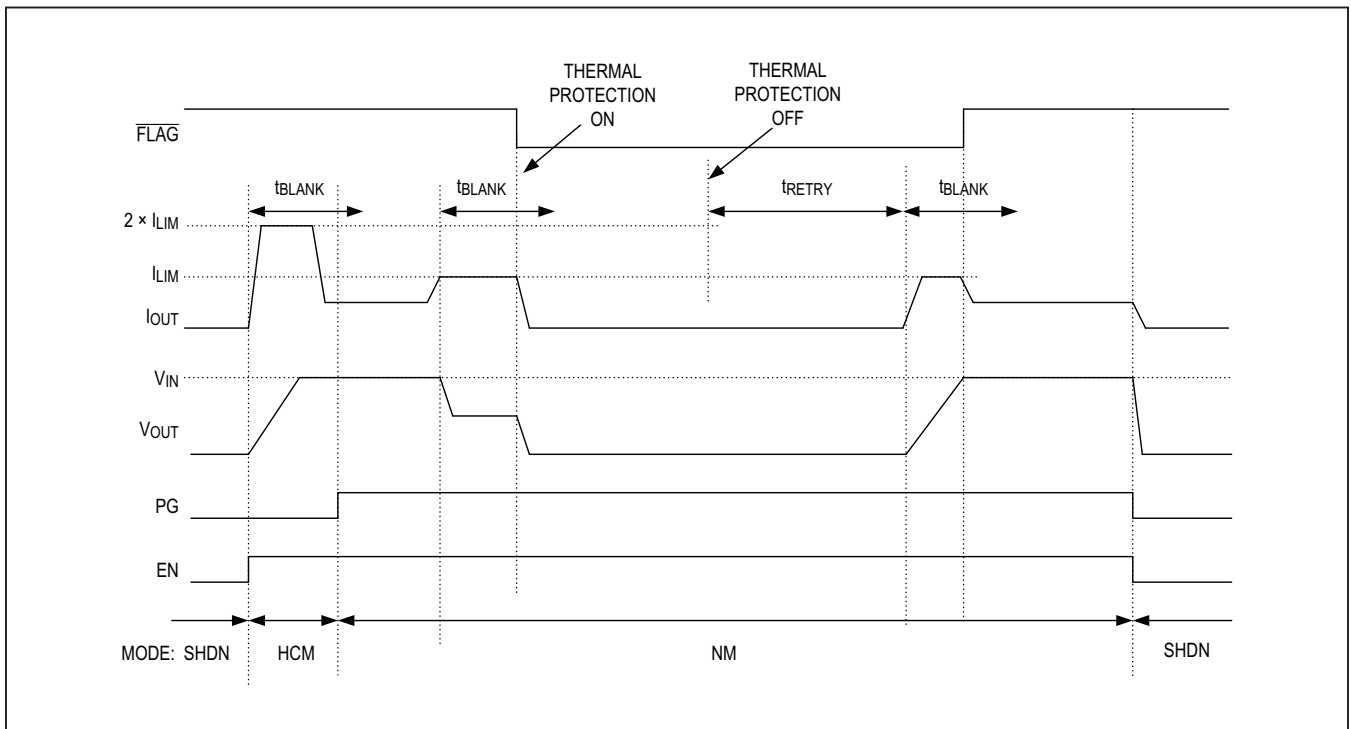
THERMAL PROTECTION ON

THERMAL PROTECTION OFF

$\overline{FLAG}$

$t_{BLANK}$

$t_{BLANK}$

$t_{RETRY}$

$t_{BLANK}$

$2 \times I_{LIM}$

$I_{LIM}$

$I_{OUT}$

$V_{IN}$

$V_{OUT}$

PG

EN

MODE: SHDN

HCM

NM

SHDN